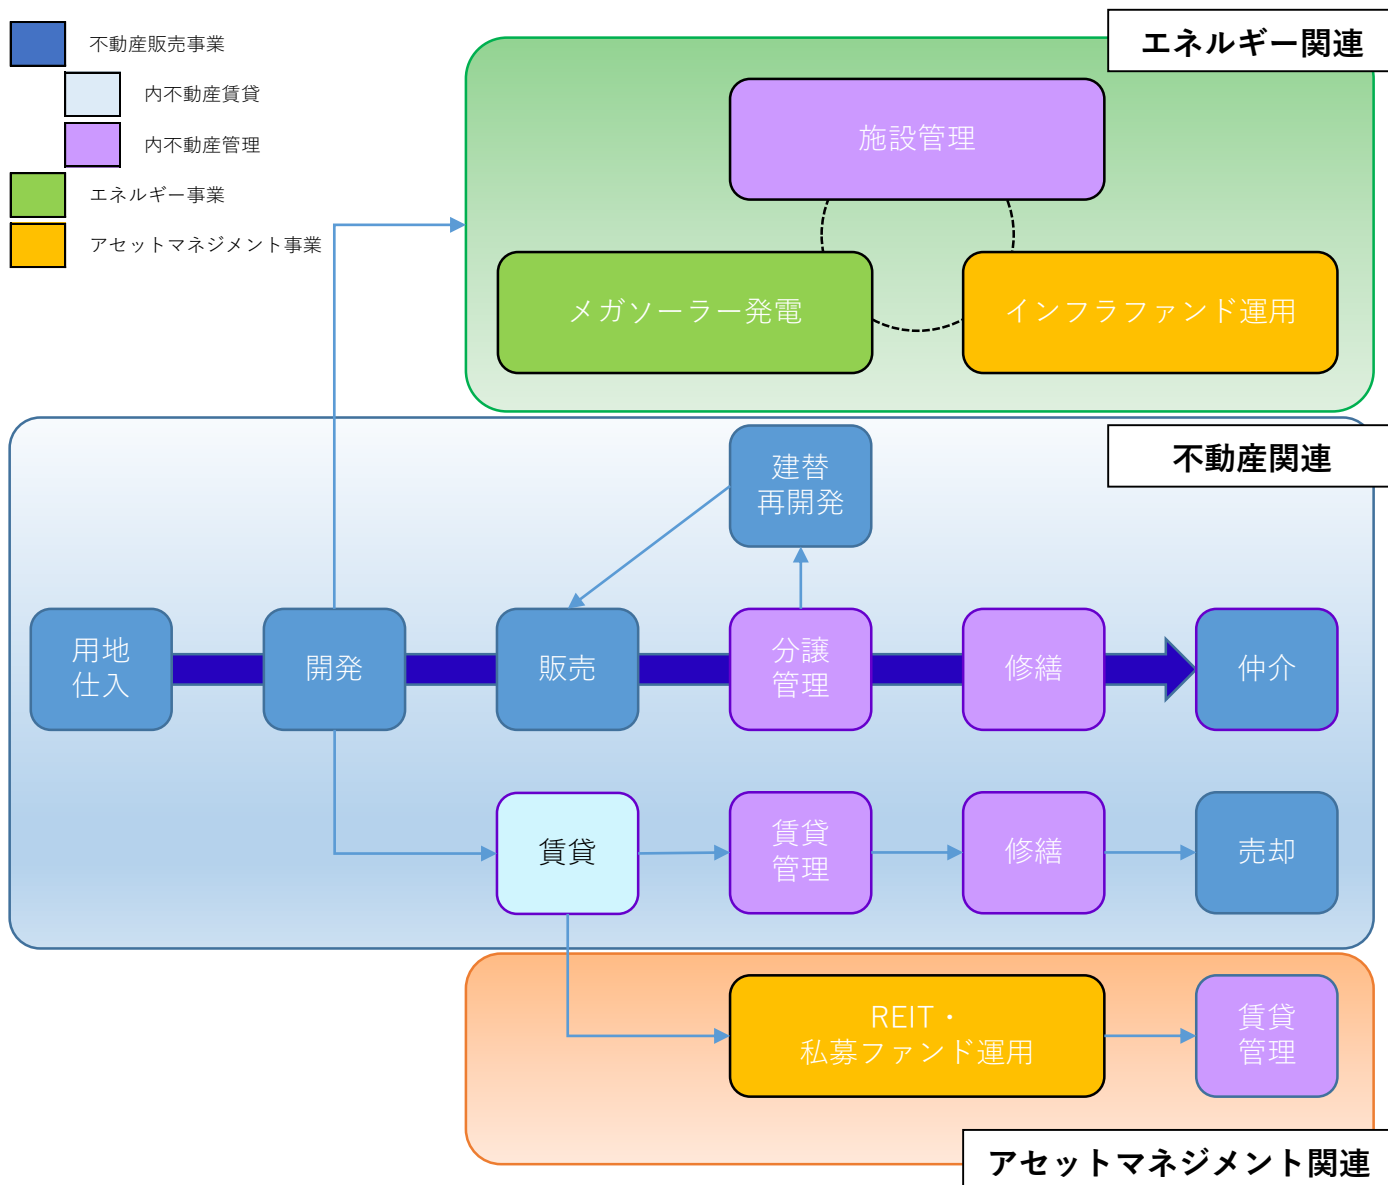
不動産販売事業
内不動産賃貸
内不動産管理
エネルギー事業
アセットマネジメント事業

エネルギー関連

施設管理

メガソーラー発電

インフラファンド運用

不動産関連

建替
再開発

用地
仕入

開発

販売

分譲
管理

修繕

仲介

賃貸

賃貸
管理

修繕

売却

REIT・
私募ファンド運用

賃貸
管理

アセットマネジメント関連